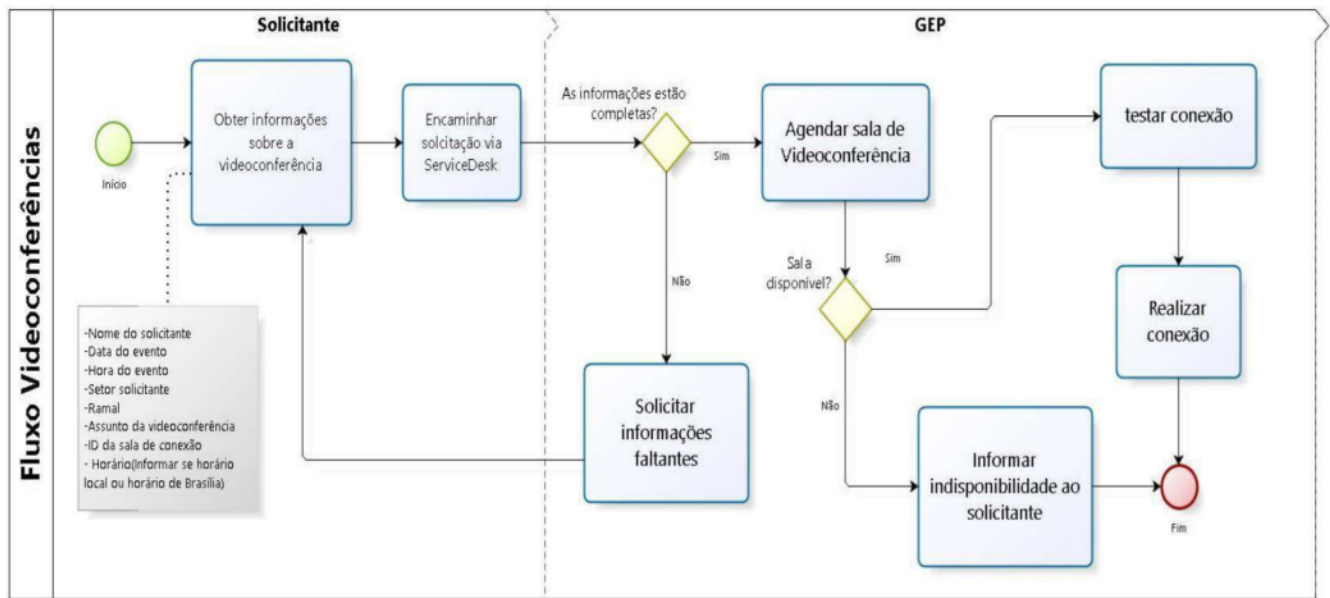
Fluxo Videoconferências

Solicitante

GEP

Início

Obter informações sobre a videoconferência

Encaminhar solcitação via ServiceDesk

As informações estão completas?

Sim

Não

Agendar sala de Videoconferência

testar conexão

Sala disponível?

Sim

Não

Realizar conexão

-Nome do solicitante
-Data do evento
-Hora do evento
-Setor solicitante
-Ramal
-Assunto da videoconferência
-ID da sala de conexão
- Horário(Informar se horário local ou horário de Brasília)

Solicitar informações faltantes

Informar indisponibilidade ao solicitante

Fim